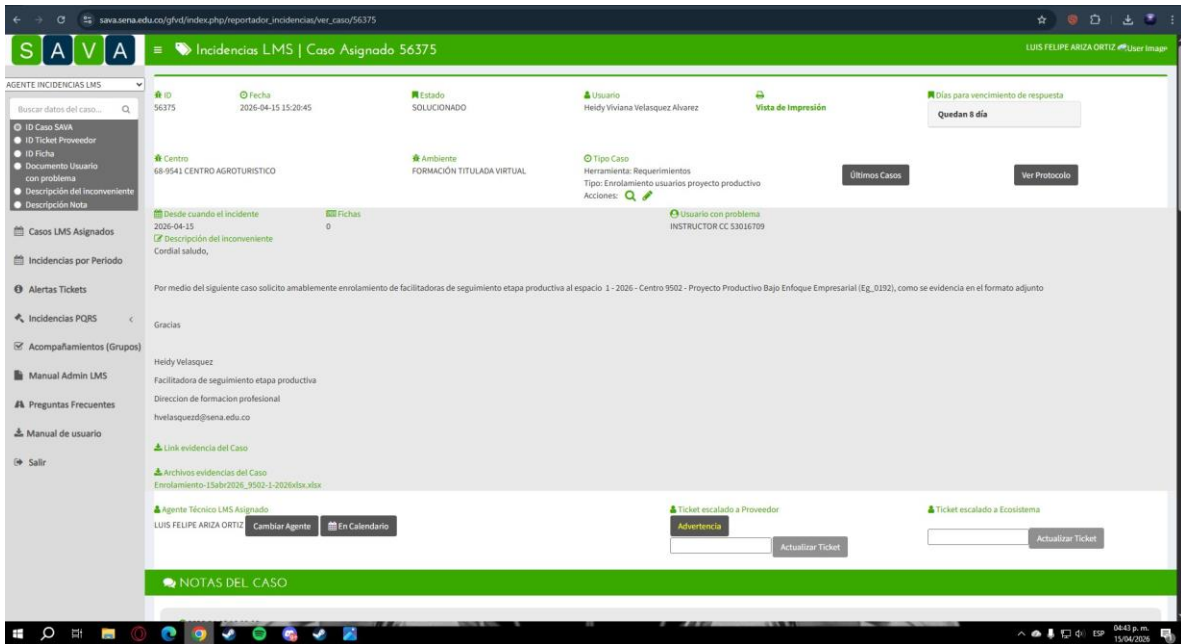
sava.sena.edu.co/gfvd/index.php/reportador_incidencias/ver_caso/56375

S A V A

Incidencias LMS | Caso Asignado 56375

LUIS FELIPE ARIZA ORTIZ User Image

AGENTE INCIDENCIAS LMS

Buscar datos del caso...

ID Caso SAVA
ID Ticket Proveedor
ID Ficha
Documento Usuario con problema
Descripción del inconveniente
Descripción Nota

Casos LMS Asignados
Incidencias por Periodo
Alertas Tickets
Incidencias PQRS
Acompañamientos (Grupos)
Manual Admin LMS
Preguntas Frecuentes
Manual de usuario
Salir

ID
56375

Fecha
2026-04-15 15:20:45

Estado
SOLUCIONADO

Usuario
Heidy Viviana Velasquez Alvarez

Vista de Impresión

Días para vencimiento de respuesta
Quedan 8 día

Centro
68-9541 CENTRO AGROTURISTICO

Ambiente
FORMACIÓN TITULADA VIRTUAL

Tipo Caso
Herramienta: Requerimientos
Tipo: Enrolamiento usuarios proyecto productivo
Acciones:

Últimos Casos

Ver Protocolo

Desde cuando el incidente
2026-04-15

Fichas
0

Usuario con problema
INSTRUCTOR CC 53016709

Descripción del inconveniente
Cordial saludo,

Por medio del siguiente caso solicito amablemente enrolamiento de facilitadoras de seguimiento etapa productiva al espacio 1 - 2026 - Centro 9502 - Proyecto Productivo Bajo Enfoque Empresarial (Eg_0192), como se evidencia en el formato adjunto

Gracias

Heidy Velasquez

Facilitadora de seguimiento etapa productiva

Direccion de formacion profesional

hvelasquezd@sena.edu.co

Link evidencia del Caso

Archivos evidencias del Caso
Enrolamiento-15abr2026_9502-1-2026xlsx.xlsx

Agente Técnico LMS Asignado
LUIS FELIPE ARIZA ORTIZ Cambiar Agente En Calendario

Ticket escalado a Proveedor
Advertencia
Actualizar Ticket

Ticket escalado a Ecosistema
Actualizar Ticket

NOTAS DEL CASO

ESP 04:43 p. m. 15/04/2026